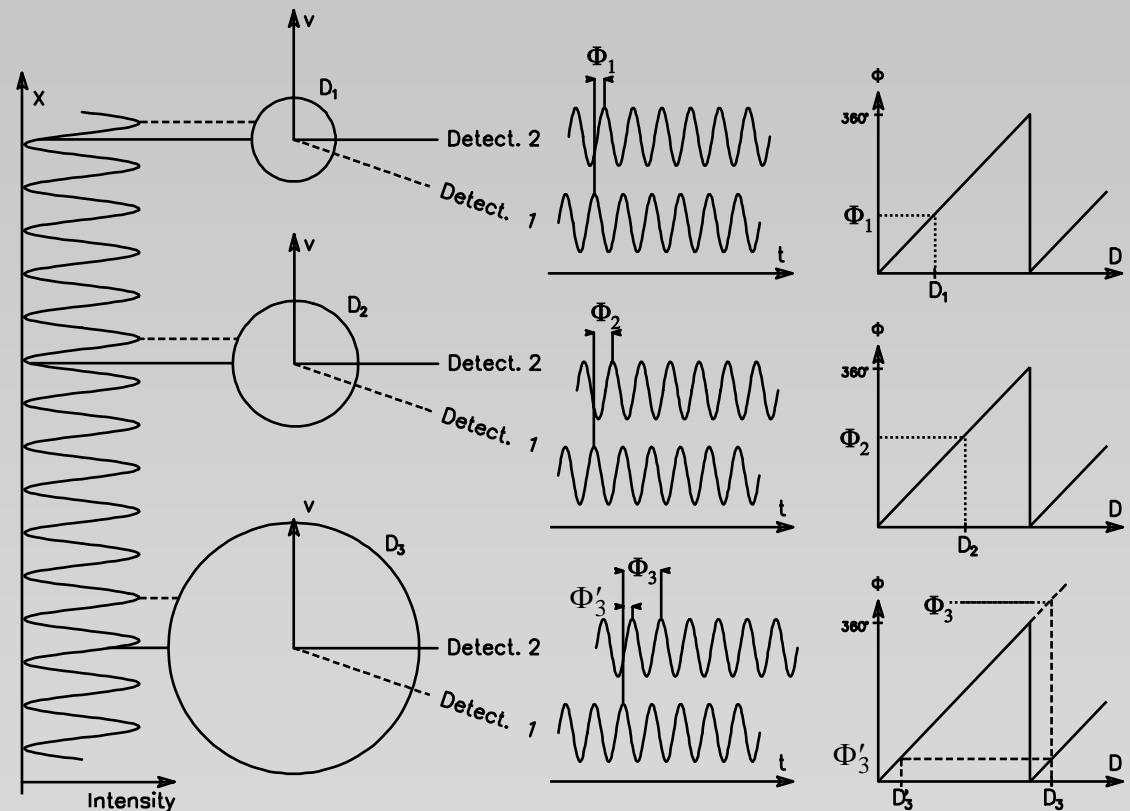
x
Intensity

v
$D_1$
Detect. 2
Detect. 1
$\Phi_1$
t
$\Phi$
360°
$\Phi_1$
$D_1$
D

v
$D_2$
Detect. 2
Detect. 1
$\Phi_2$
t
$\Phi$
360°
$\Phi_2$
$D_2$
D

v
$D_3$
Detect. 2
Detect. 1
$\Phi'_3$
$\Phi_3$
t
$\Phi$
360°
$\Phi_3$
$\Phi'_3$
$D'_3$
$D_3$
D